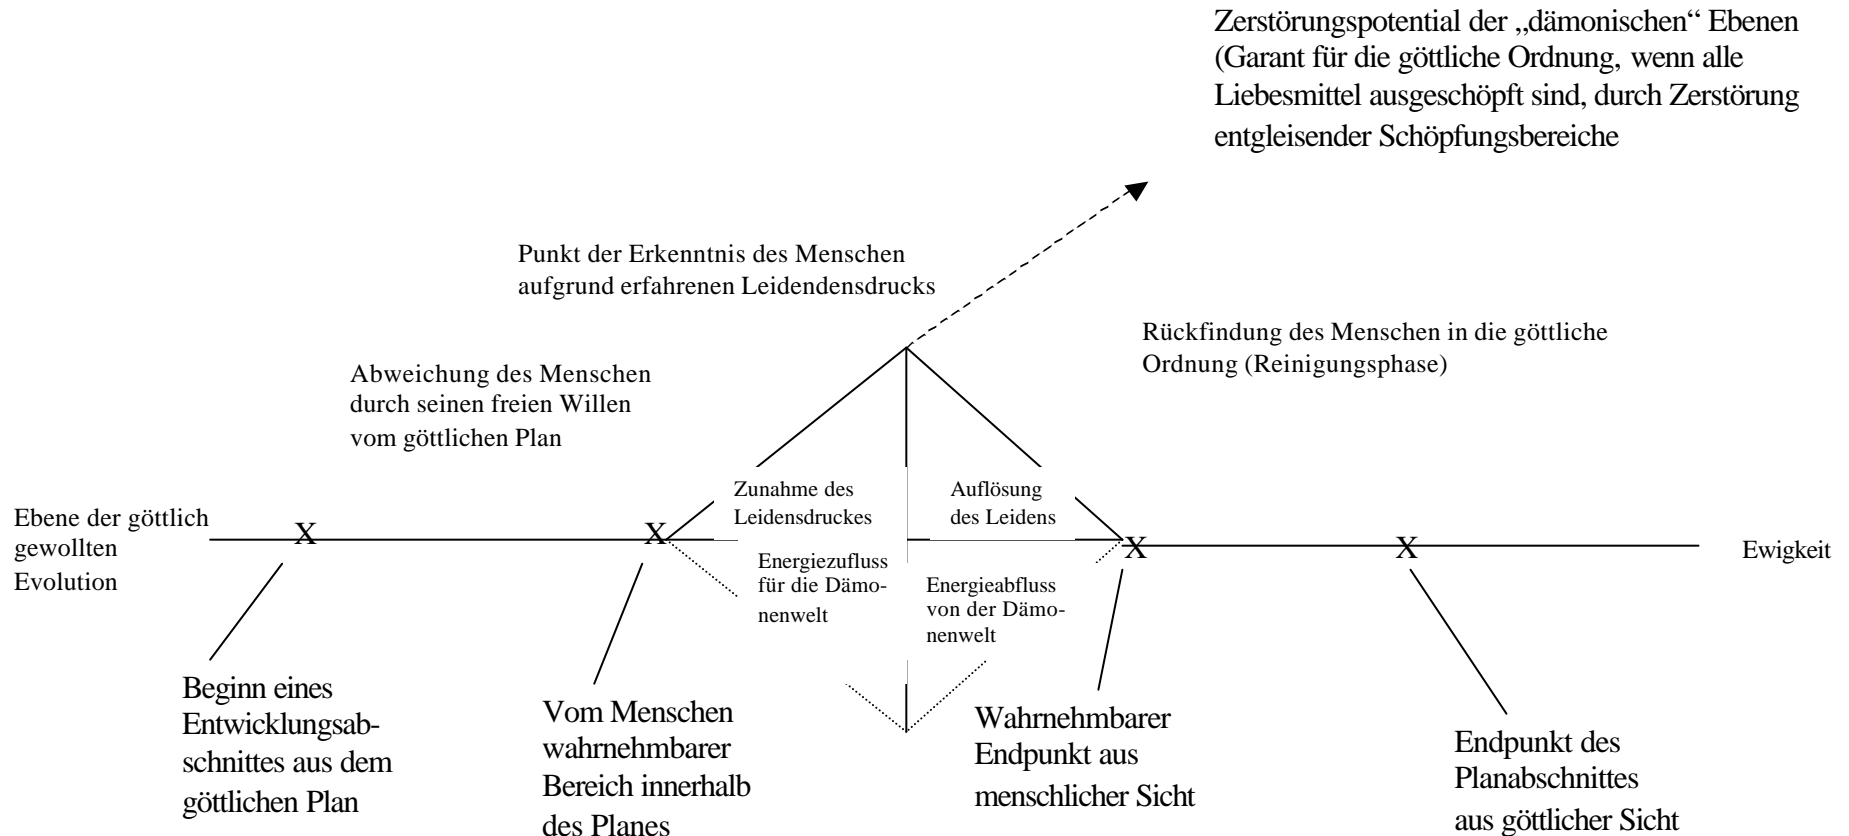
Zerstörungspotential der „dämonischen“ Ebenen (Garant für die göttliche Ordnung, wenn alle Liebesmittel ausgeschöpft sind, durch Zerstörung entgleisender Schöpfungsbereiche

Punkt der Erkenntnis des Menschen aufgrund erfahrenen Leidendensdrucks

Rückfindung des Menschen in die göttliche Ordnung (Reinigungsphase)

Abweichung des Menschen durch seinen freien Willen vom göttlichen Plan

Zunahme des Leidensdruckes

Auflösung des Leidens

Ebene der göttlich gewollten Evolution

X

X

X

X

Ewigkeit

Energiezufluss für die Dämonenwelt

Energieabfluss von der Dämonenwelt

Beginn eines Entwicklungsabschnittes aus dem göttlichen Plan

Vom Menschen wahrnehmbarer Bereich innerhalb des Planes

Wahrnehmbarer Endpunkt aus menschlicher Sicht

Endpunkt des Planabschnittes aus göttlicher Sicht